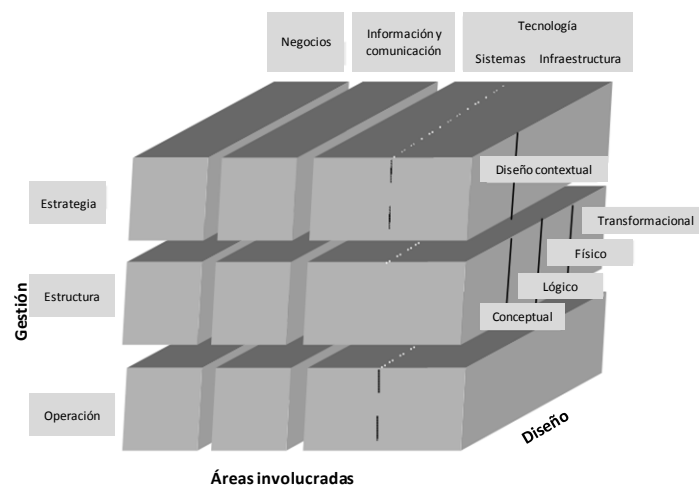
Negocios

Información y comunicación

Tecnología

Sistemas Infraestructura

Diseño contextual

Transformacional

Físico

Lógico

Conceptual

Estrategia

Estructura

Operación

Gestión

Diseño

Áreas involucradas